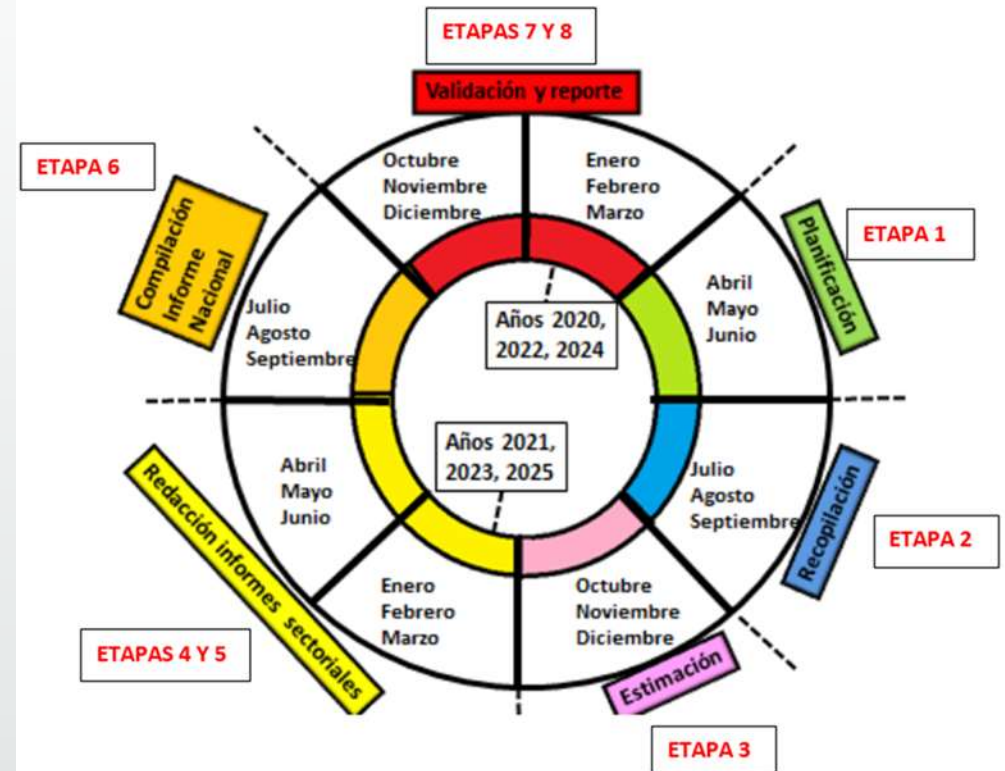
ETAPAS 7 Y 8

Validación y reporte

ETAPA 6

Compilación Informe Nacional

Octubre
Noviembre
Diciembre

Enero
Febrero
Marzo

Planificación

ETAPA 1

Abril
Mayo
Junio

Julio
Agosto
Septiembre

Años 2020, 2022, 2024

Años 2021, 2023, 2025

Abril
Mayo
Junio

Julio
Agosto
Septiembre

Recopilación

ETAPA 2

Redacción informes sectoriales

Enero
Febrero
Marzo

Octubre
Noviembre
Diciembre

Estimación

ETAPAS 4 Y 5

ETAPA 3